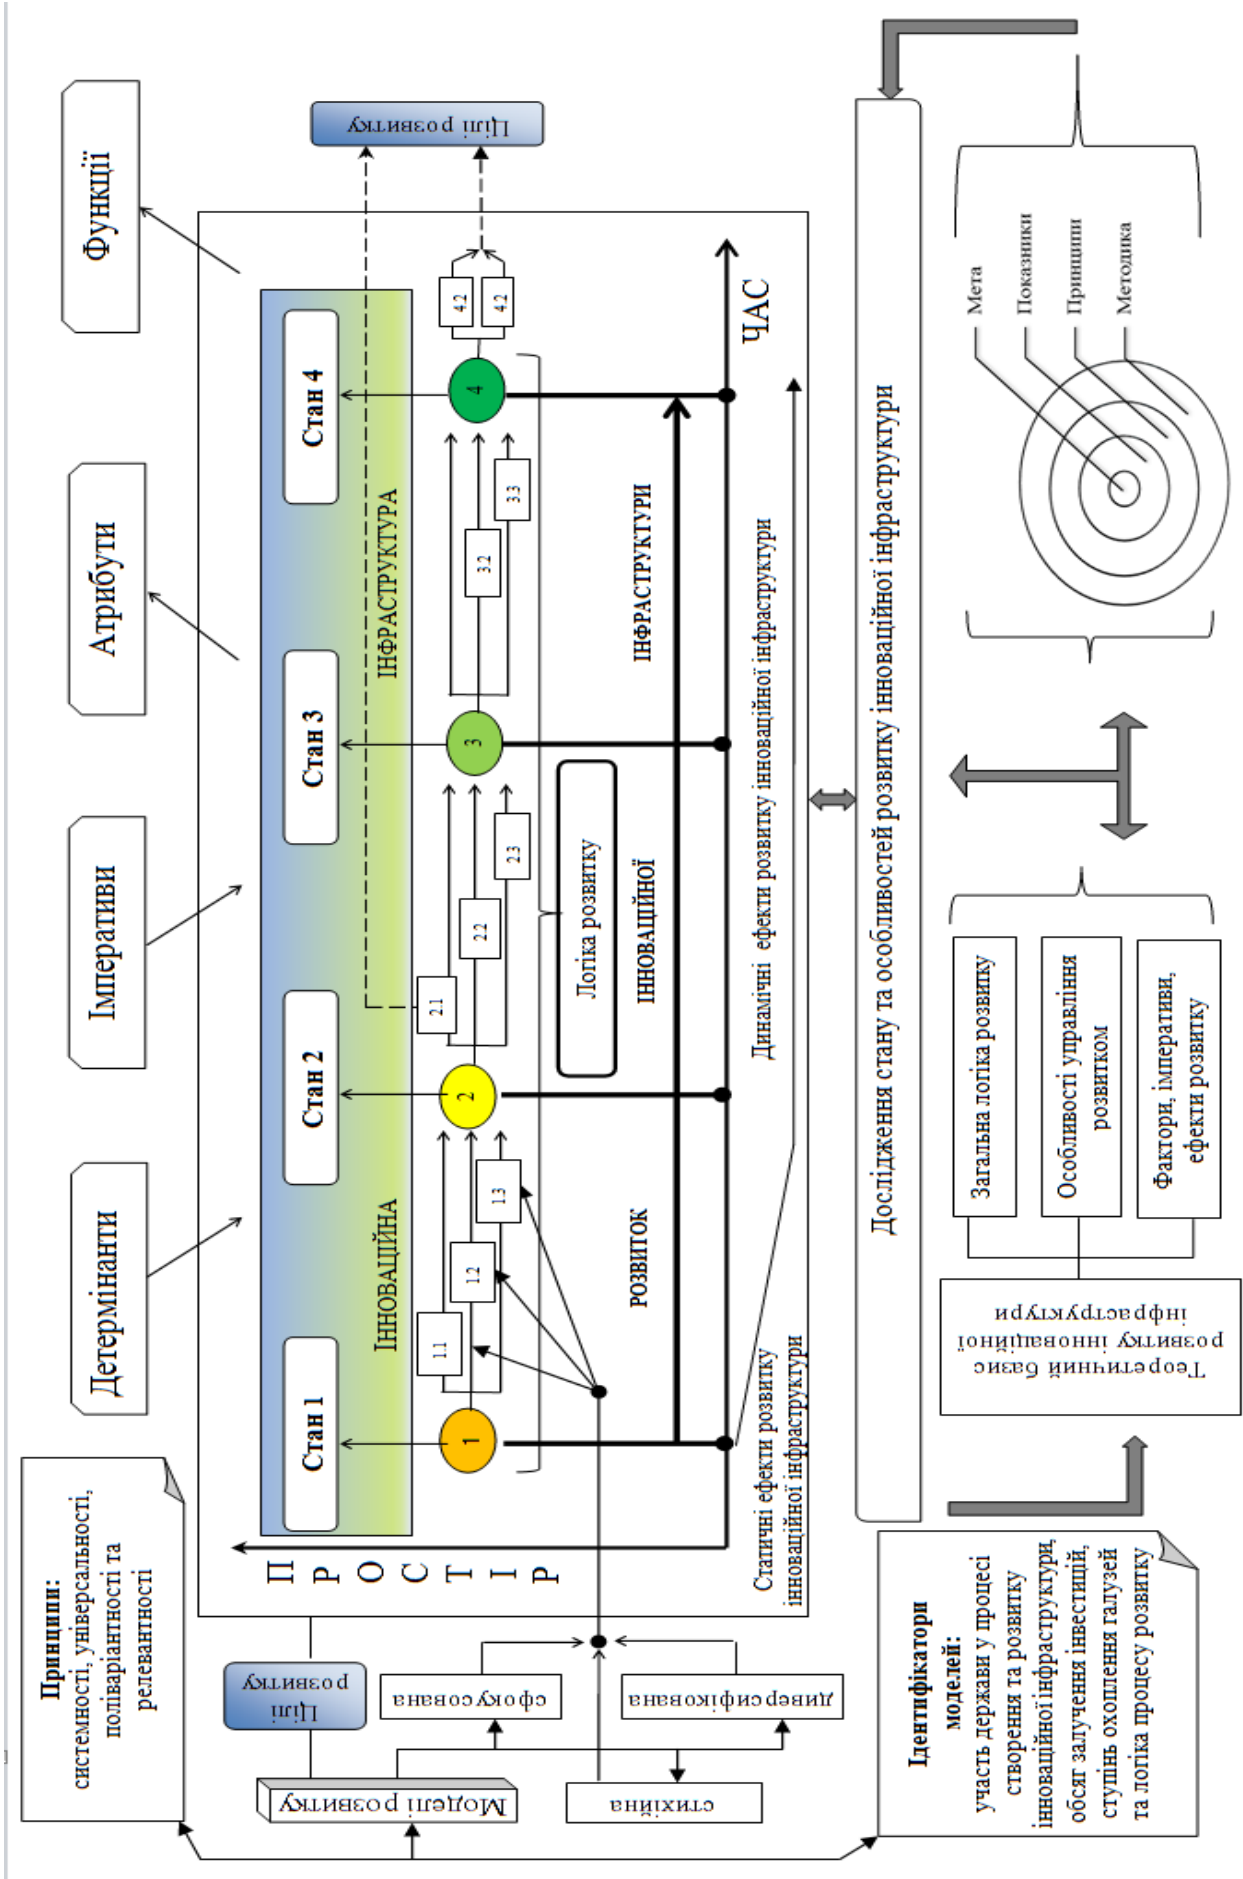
Функції

Атрибути

Імперативи

Детермінанти

Принципи: системності, універсальності, поліваріантності та релевантності

Цілі розвитку

Стан 1

Стан 2

Стан 3

Стан 4

ІННОВАЦІЙНА ІНФРАСТРУКТУРА

1

2

3

4

1.1

1.2

1.3

2.1

2.2

2.3

3.2

3.3

4.2

4.2

Логіка розвитку

РОЗВИТОК ІННОВАЦІЙНОЇ ІНФРАСТРУКТУРИ

ЧАС

ПРОСТІР

Статичні ефекти розвитку інноваційної інфраструктури

Динамічні ефекти розвитку інноваційної інфраструктури

Цілі розвитку

Моделі розвитку

сфокусована

диверсифікована

стихійна

Ідентифікатори моделей: участь держави у процесі створення та розвитку інноваційної інфраструктури, обсяг залучення інвестицій, ступінь охоплення галузей та логіка процесу розвитку

Дослідження стану та особливостей розвитку інноваційної інфраструктури

Мета

Показники

Принципи

Методика

Загальна логіка розвитку

Особливості управління розвитком

Фактори, імперативи, ефекти розвитку

Теоретичний базис розвитку інноваційної інфраструктури